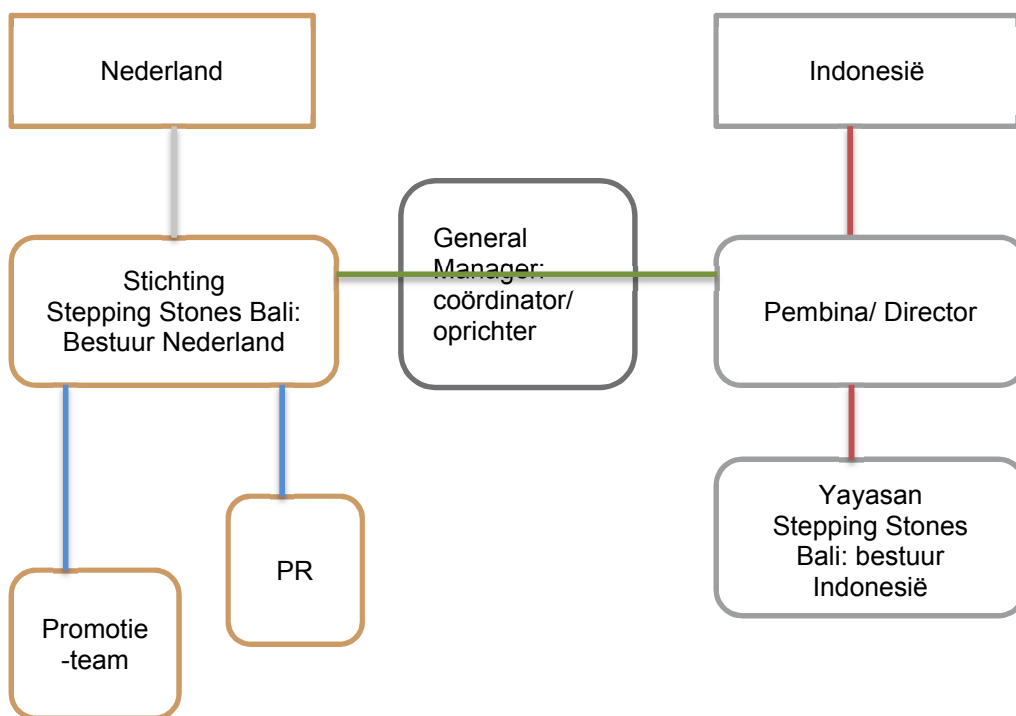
Nederland

Indonesië

Stichting Stepping Stones Bali: Bestuur Nederland

General Manager: coördinator/ oprichter

Pembina/ Director

Yayasan Stepping Stones Bali: bestuur Indonesië

PR

Promotie -team